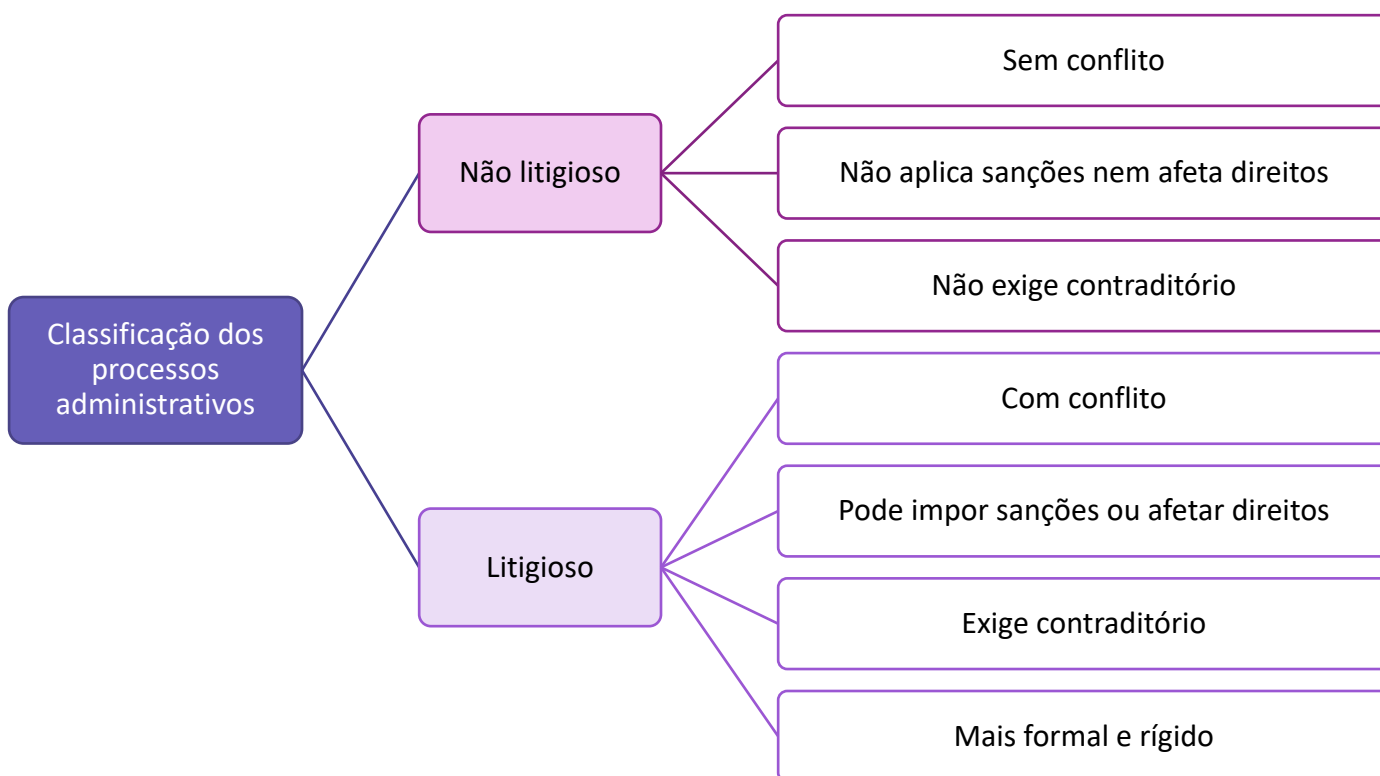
Classificação dos processos administrativos

Não litigioso

Sem conflito

Não aplica sanções nem afeta direitos

Não exige contraditório

Litigioso

Com conflito

Pode impor sanções ou afetar direitos

Exige contraditório

Mais formal e rígido